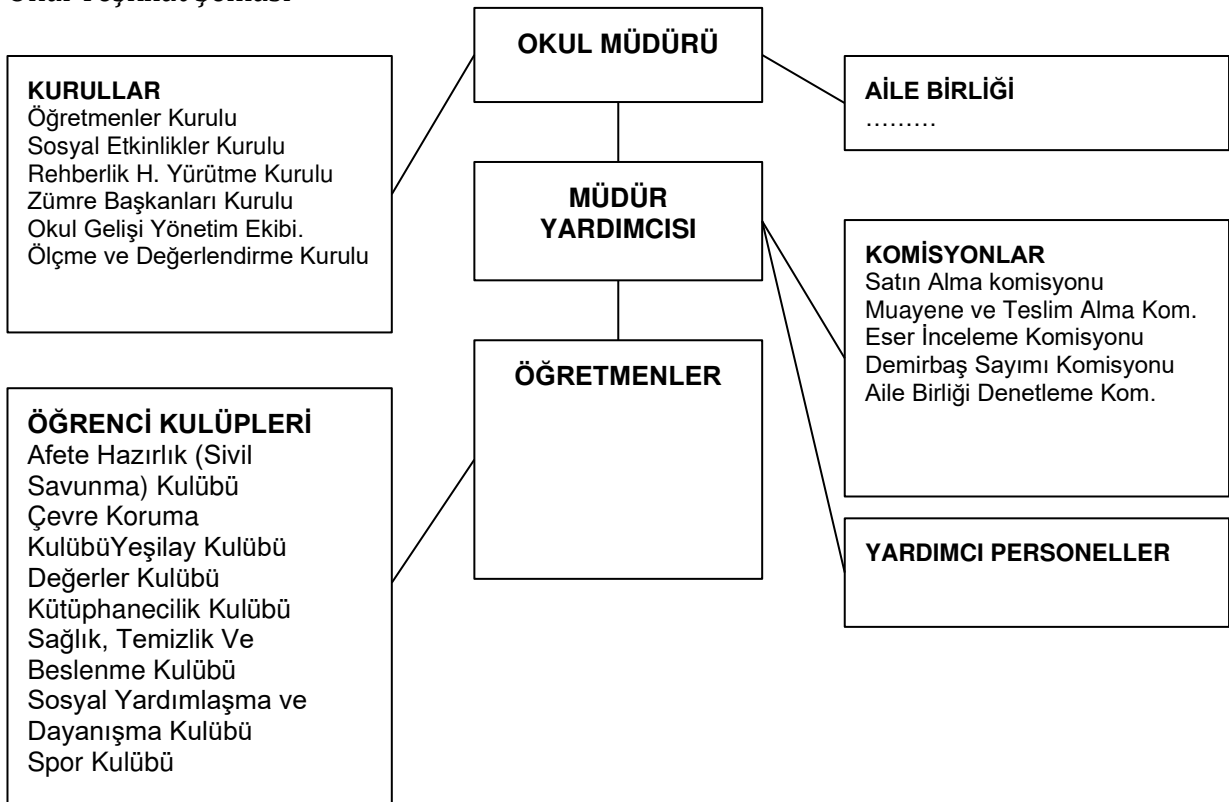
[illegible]

OKUL MÜDÜRÜ

KURULLAR
Öğretmenler Kurulu
Sosyal Etkinlikler Kurulu
Rehberlik H. Yürütme Kurulu
Zümre Başkanları Kurulu
Okul Gelişi Yönetim Ekibi.
Ölçme ve Değerlendirme Kurulu

AİLE BİRLİĞİ
………

MÜDÜR YARDIMCISI

KOMİSYONLAR
Satın Alma komisyonu
Muayene ve Teslim Alma Kom.
Eser İnceleme Komisyonu
Demirbaş Sayımı Komisyonu
Aile Birliği Denetleme Kom.

ÖĞRETMENLER

ÖĞRENCİ KULÜPLERİ
Afete Hazırlık (Sivil Savunma) Kulübü
Çevre Koruma KulübüYeşilay Kulübü
Değerler Kulübü
Kütüphanecilik Kulübü
Sağlık, Temizlik Ve Beslenme Kulübü
Sosyal Yardımlaşma ve Dayanışma Kulübü
Spor Kulübü

YARDIMCI PERSONELLER